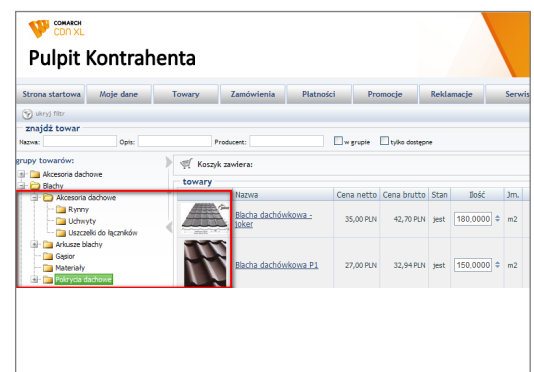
COMARCH CDN XL

Pulpit Kontrahenta

Strona startowa | Moje dane | Towary | Zamówienia | Płatności | Promocje | Reklamacje | Serwis

ukryj filtr

znajdź towar

Nazwa: Opis: Producent: w grupie tylko dostępne

grupy towarów:

Akcesoria dachowe
Blachy
Akcesoria dachowe
Rynny
Uchwyty
Uszczelki do łączników
Arkusze blachy
Gąsior
Materiały
Pokrycia dachowe

Koszyk zawiera:

towary

| | Nazwa | Cena netto | Cena brutto | Stan | Ilość | Jm. |
|---|---|---|---|---|---|---|
| | Blacha dachówkowa - Joker | 35,00 PLN | 42,70 PLN | jest | 180,0000 | m2 |
| | Blacha dachówkowa P1 | 27,00 PLN | 32,94 PLN | jest | 150,0000 | m2 |